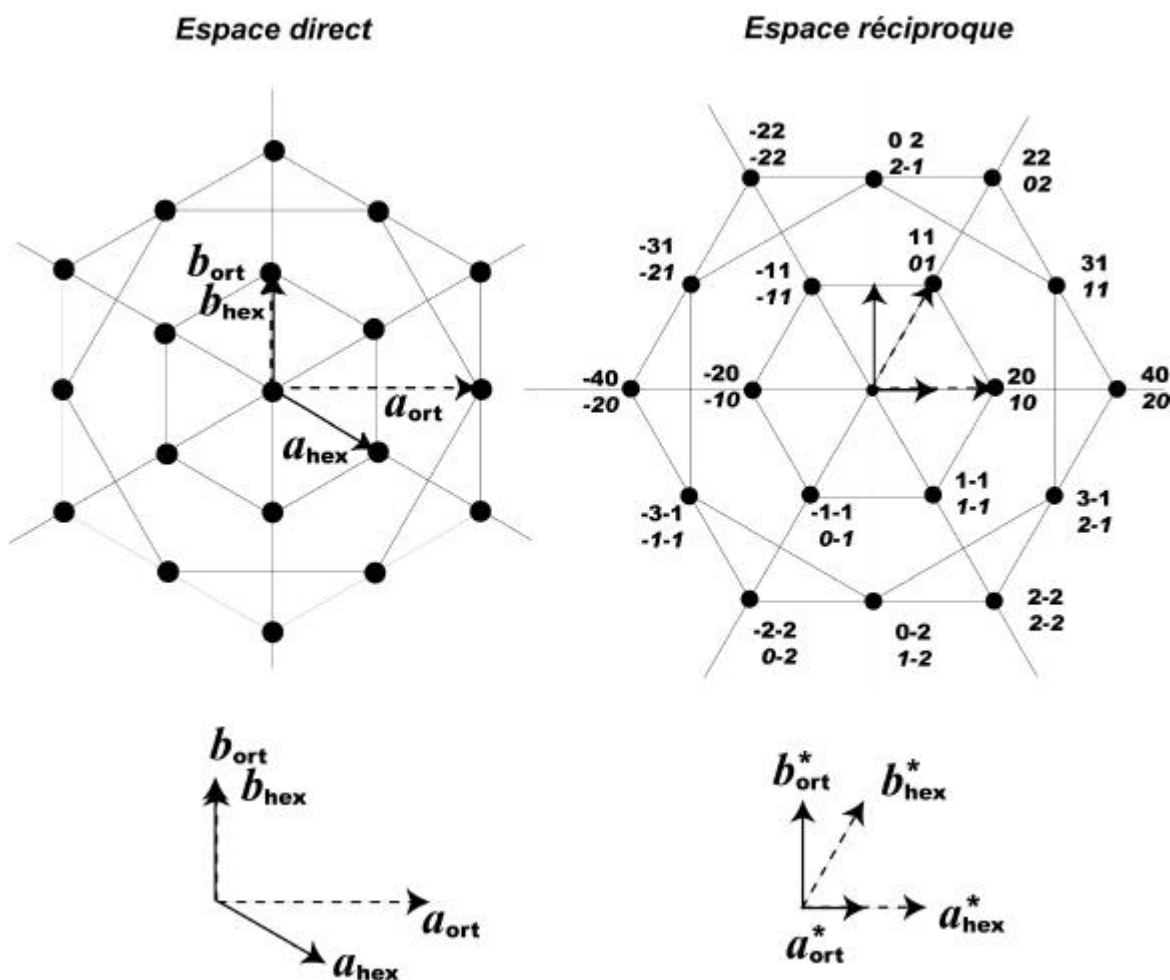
Espace direct

Espace réciproque

$b_{ort}$
$b_{hex}$
$a_{ort}$
$a_{hex}$

-22
-22

0 2
2-1

22
02

-31
-21

11
01

31
11

-11
-11

-40
-20

-20
-10

20
10

40
20

1-1
1-1

3-1
2-1

-3-1
-1-1

-1-1
0-1

2-2
2-2

-2-2
0-2

0-2
1-2

$b_{ort}$
$b_{hex}$
$a_{ort}$
$a_{hex}$

$b^*_{ort}$
$b^*_{hex}$
$a^*_{hex}$
$a^*_{ort}$